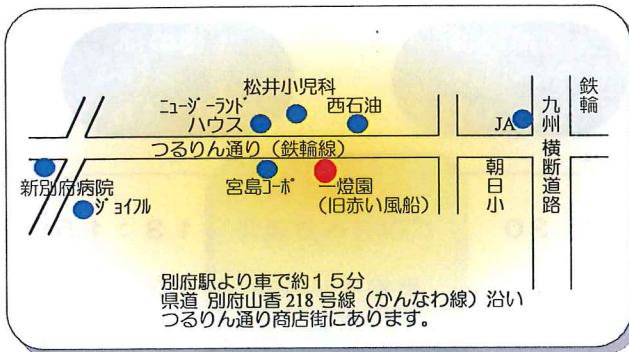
松井小児科
ニュージーランド
ハウス
西石油
鉄輪
JA
九州横断道路
つるりん通り（鉄輪線）
新別府病院
ジョイフル
宮島コーポ
一燈園
（旧赤い風船）
朝日小

別府駅より車で約１５分
県道 別府山香 218 号線（かんなわ線）沿い
つるりん通り商店街にあります。